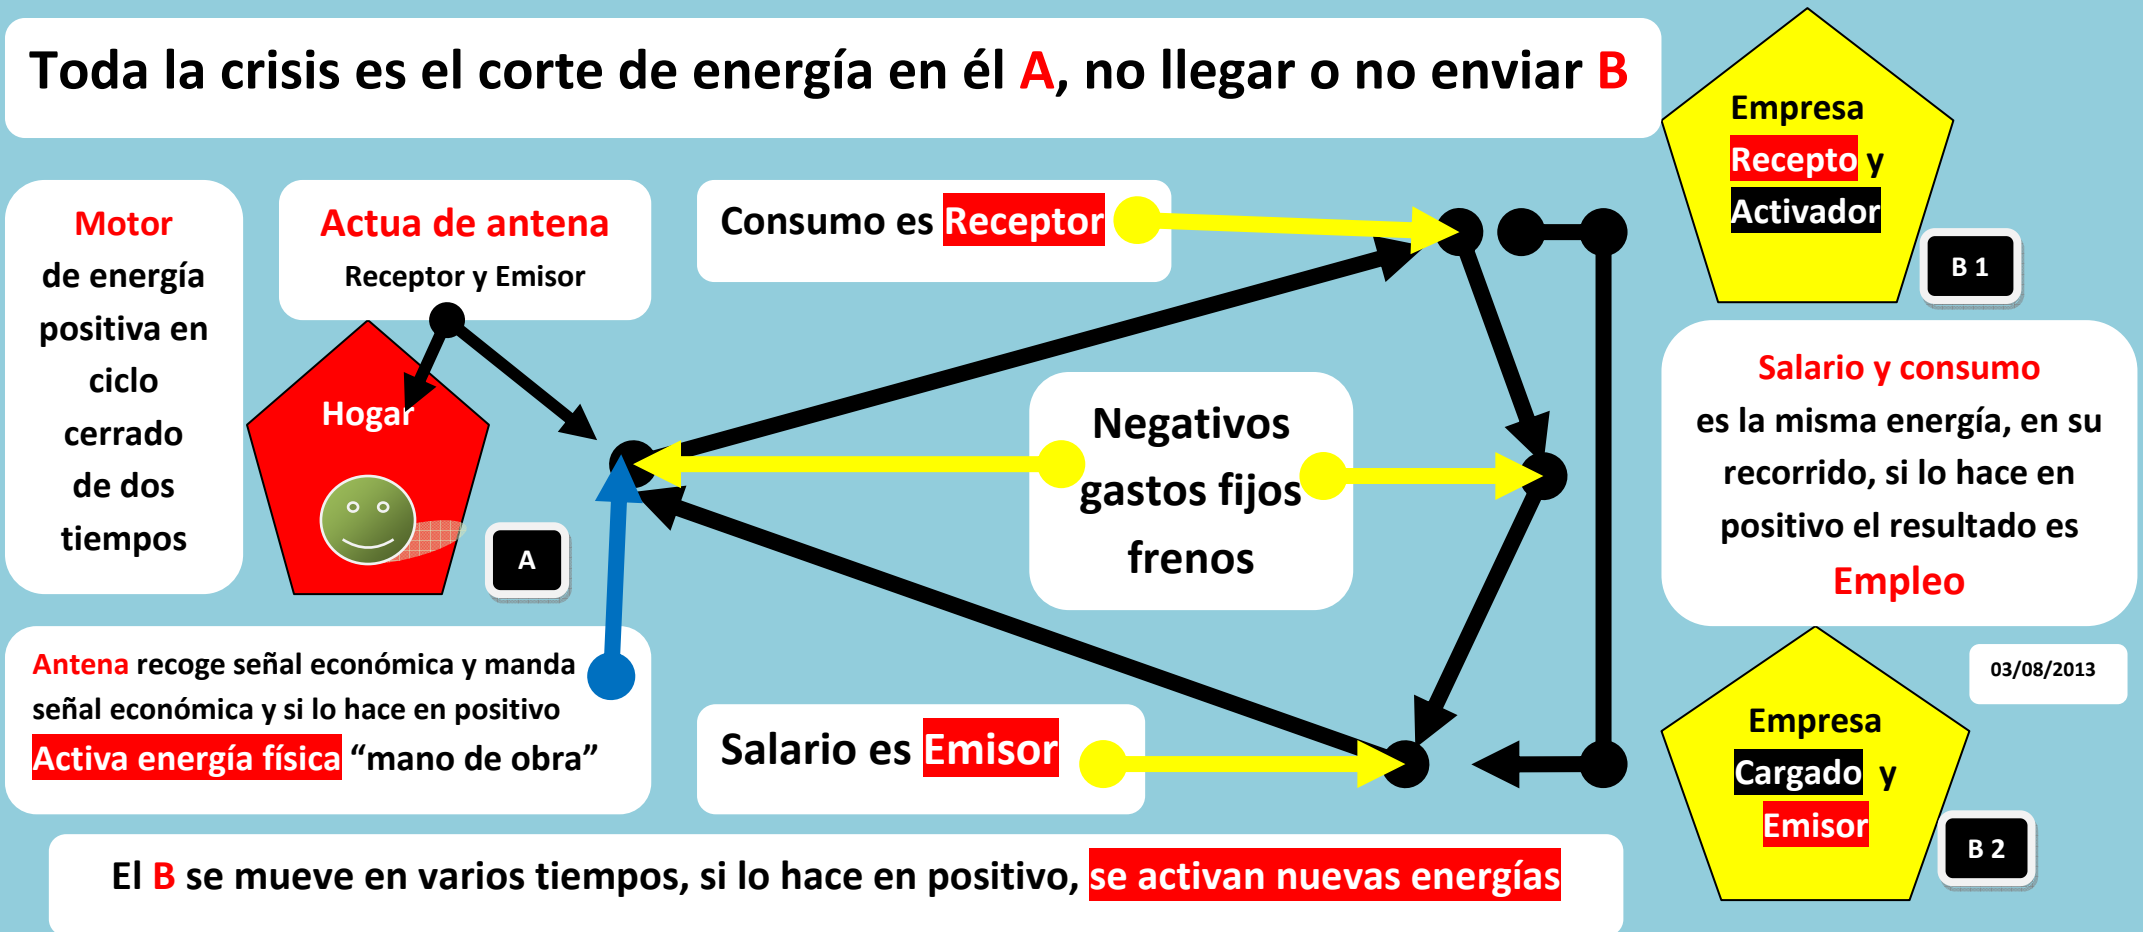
Toda la crisis es el corte de energía en él A, no llegar o no enviar B

Empresa
Recepto y
Activador

B 1

Motor
de energía
positiva en
ciclo
cerrado
de dos
tiempos

Actua de antena
Receptor y Emisor

Consumo es Receptor

Hogar

A

Negativos
gastos fijos
frenos

Salario y consumo
es la misma energía, en su recorrido, si lo hace en positivo el resultado es
Empleo

03/08/2013

Antena recoge señal económica y manda señal económica y si lo hace en positivo
Activa energía física "mano de obra"

Salario es Emisor

Empresa
Cargado y
Emisor

B 2

El B se mueve en varios tiempos, si lo hace en positivo, se activan nuevas energías